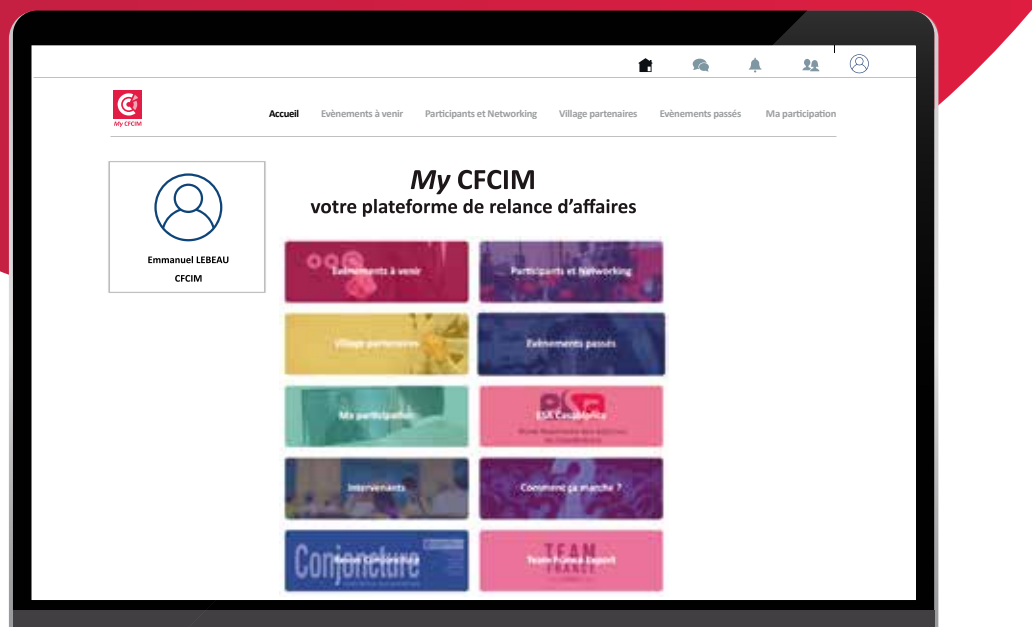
My CFCIM

Accueil Evènements à venir Participants et Networking Village partenaires Evènements passés Ma participation

Emmanuel LEBEAU
CFCIM

*My* CFCIM
votre plateforme de relance d'affaires

Evènements à venir
Participants et Networking
Village partenaires
Evènements passés
Ma participation
ESA Casablanca
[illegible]
Intervenants
Comment ça marche ?
Conjoncture
Team France Export
TEAM